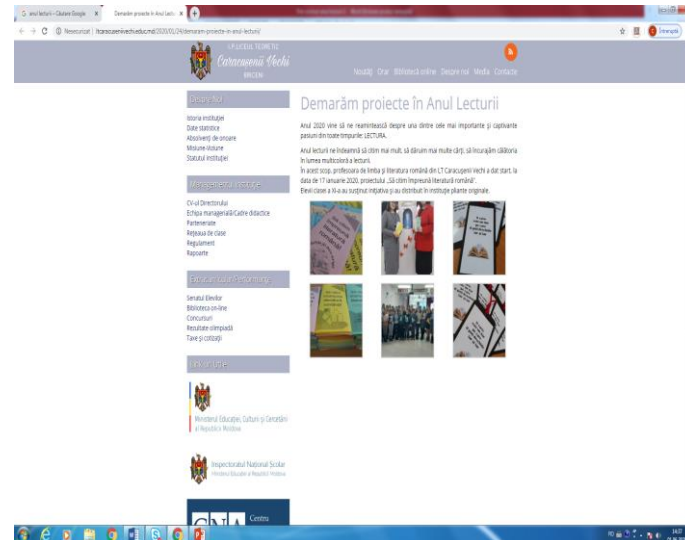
G anul lecturii - Căutare Google ×
Demarăm proiecte în Anul Lectu ×

Nesecurizat | ltcaracuenivechi.edu.md/2020/01/24/demaram-proiecte-in-anul-lecturii/

Întrerupt

I.P. LICEUL TEORETIC
Caracuenii Vechi
RÎȘCANI

Noutăți Orar Biblioteca online Despre noi Media Contacte

Despre noi

Istoria instituției
Date statistice
Absolvenți de onoare
Misiune-Viziune
Statutul instituției

Management instituțional

CV-ul Directorului
Echipa managerială/Cadre didactice
Parteneriate
Rețeaua de clase
Regulament
Rapoarte

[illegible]

Senatul Elevilor
Biblioteca on-line
Concursuri
Rezultate olimpiadă
Taxe și cotizații

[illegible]

Ministerul Educației, Culturii și Cercetării al Republicii Moldova

Inspectoratul Național Școlar

Centru

Demarăm proiecte în Anul Lecturii

Anul 2020 vine să ne reamintească despre una dintre cele mai importante și captivante pasiuni din toate timpurile: LECTURA.

Anul lecturii ne îndeamnă să citim mai mult, să dăruim mai multe cărți, să încurajăm călătoria în lumea multicoloră a lecturii.
În acest scop, profesoara de limba și literatura română din LT Caracuenii Vechi a dat start, la data de 17 ianuarie 2020, proiectului „Să citim împreună literatură română".
Elevii clasei a XI-a au susținut inițiativa și au distribuit în instituție pliante originale.